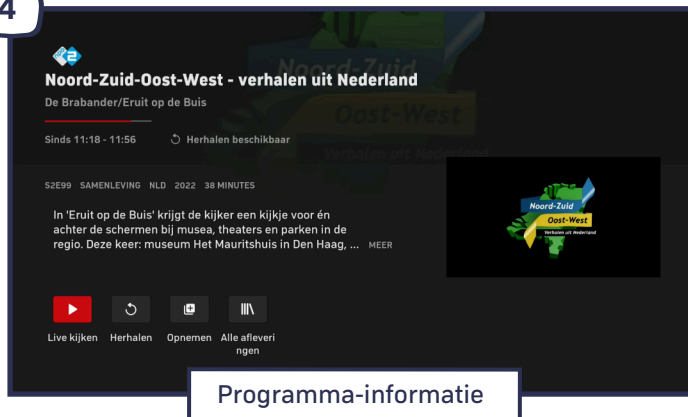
4

Noord-Zuid-Oost-West - verhalen uit Nederland

De Brabander/Eruit op de Buis

Sinds 11:18 - 11:56

Herhalen beschikbaar

S2E99 SAMENLEVING NLD 2022 38 MINUTES

In 'Eruit op de Buis' krijgt de kijker een kijkje voor én achter de schermen bij musea, theaters en parken in de regio. Deze keer: museum Het Mauritshuis in Den Haag, ... MEER

Noord-Zuid Oost-West verhalen uit Nederland

Live kijken

Herhalen

Opnemen

Alle afleveringen

Programma-informatie